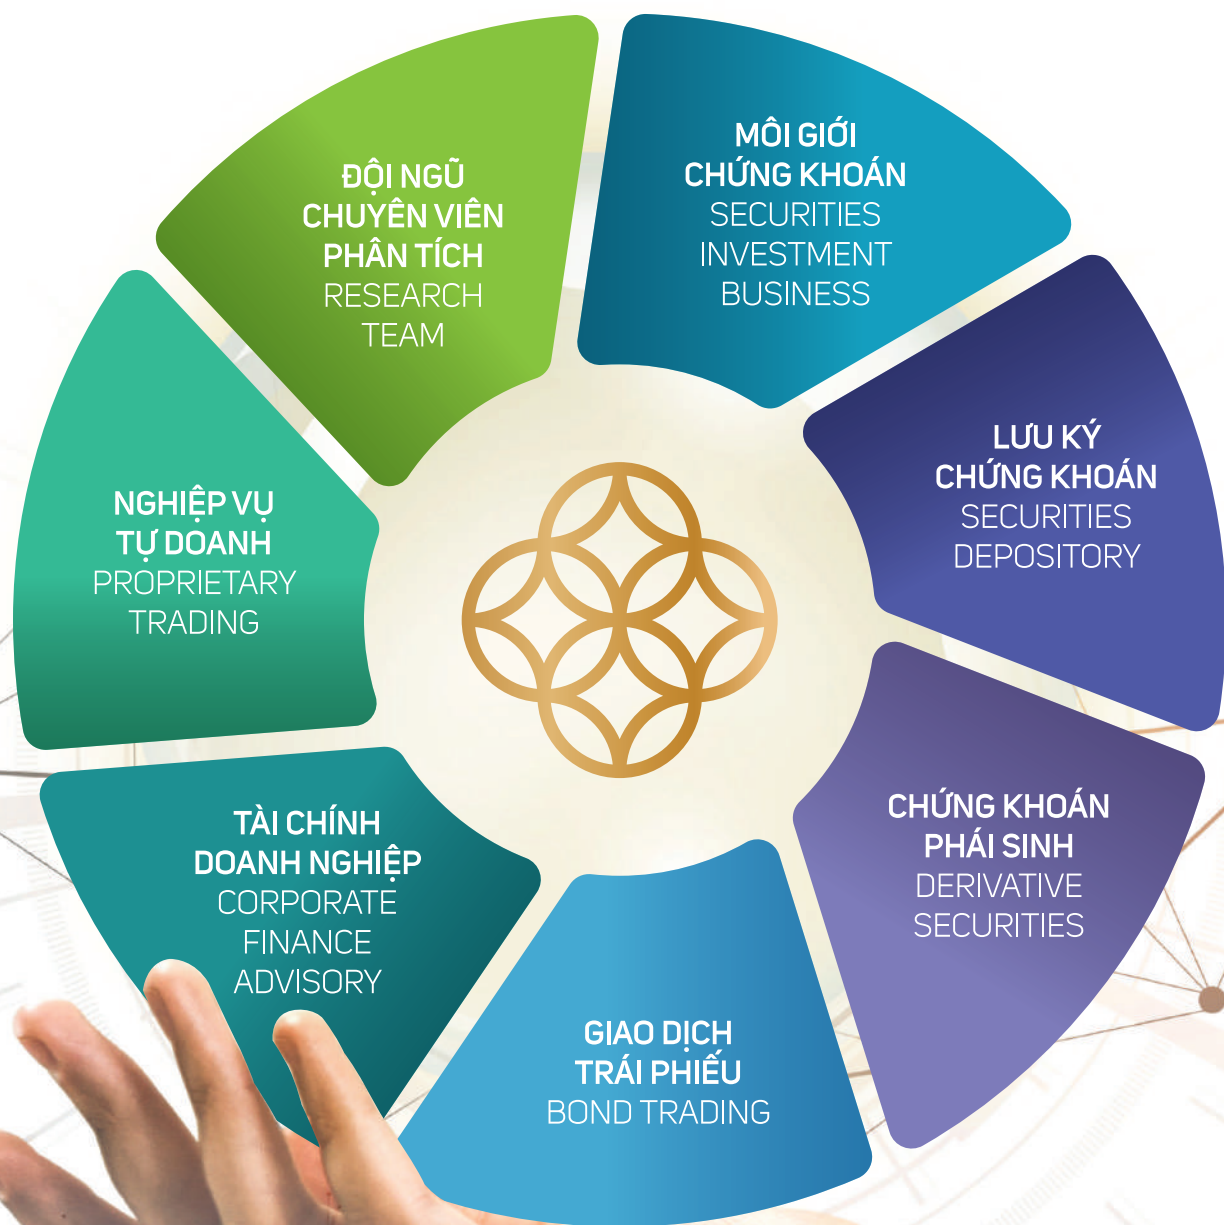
ĐỘI NGŨ CHUYÊN VIÊN PHÂN TÍCH
RESEARCH TEAM

MÔI GIỚI CHỨNG KHOÁN
SECURITIES INVESTMENT BUSINESS

LƯU KÝ CHỨNG KHOÁN
SECURITIES DEPOSITORY

CHỨNG KHOÁN PHÁI SINH
DERIVATIVE SECURITIES

GIAO DỊCH TRÁI PHIẾU
BOND TRADING

TÀI CHÍNH DOANH NGHIỆP
CORPORATE FINANCE ADVISORY

NGHIỆP VỤ TỰ DOANH
PROPRIETARY TRADING